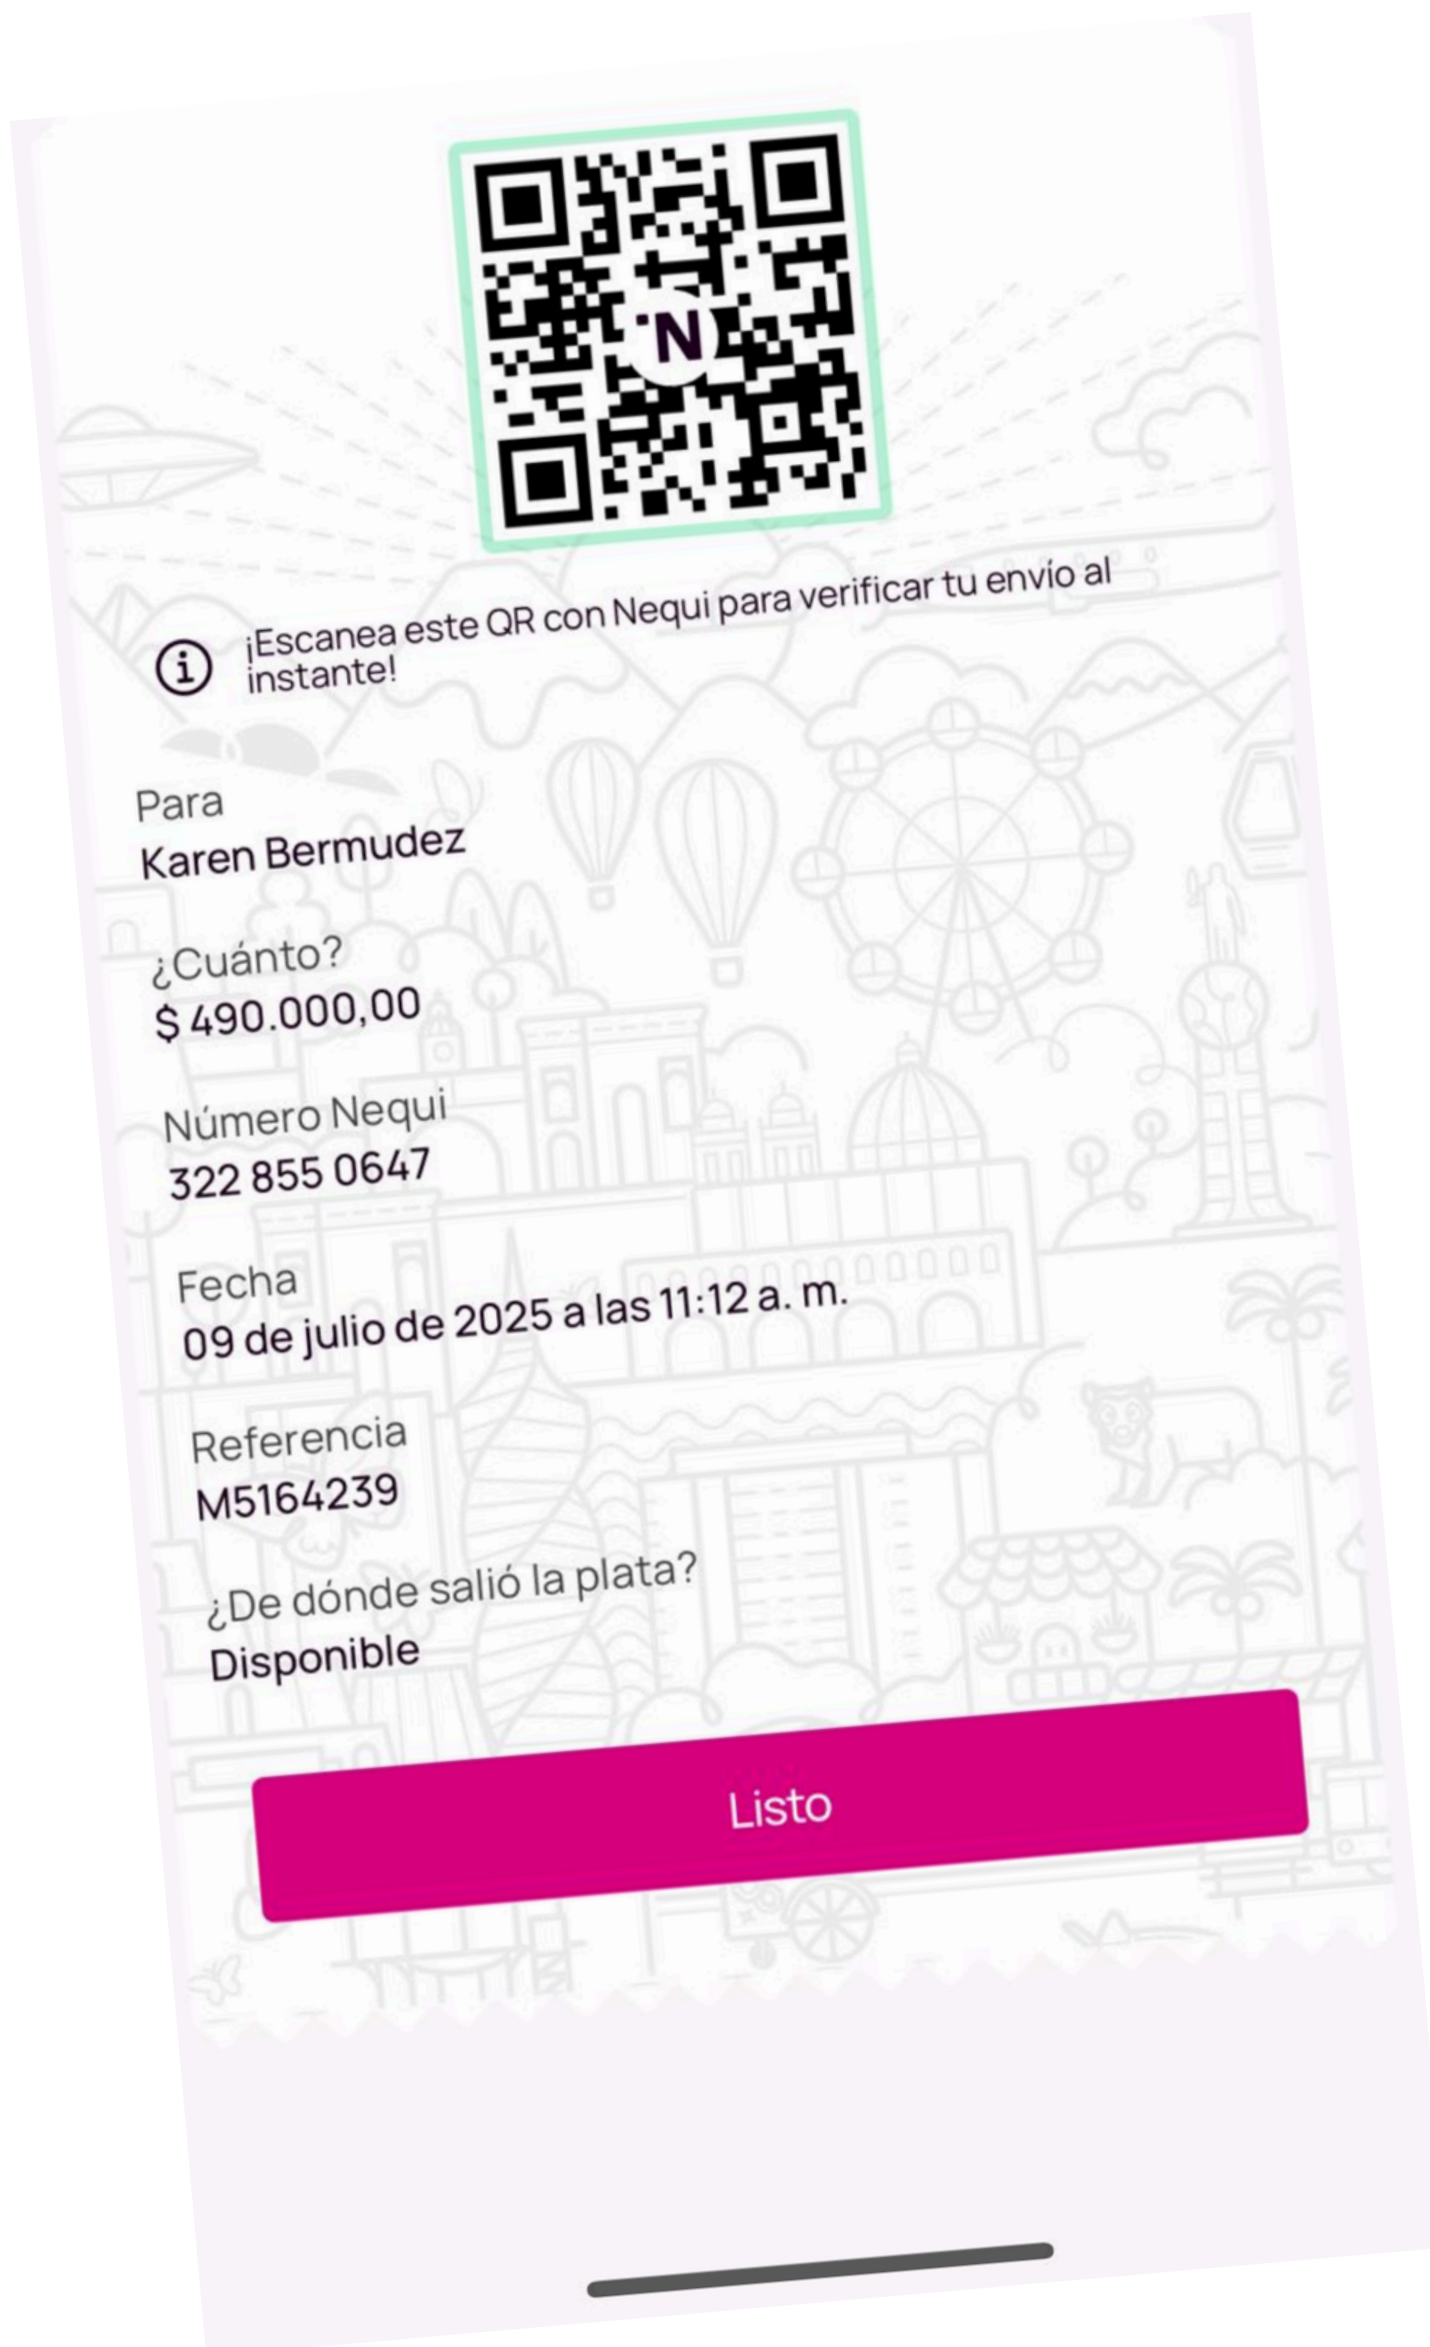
N

¡Escanea este QR con Nequi para verificar tu envío al instante!

Para
Karen Bermudez

¿Cuánto?
$ 490.000,00

Número Nequi
322 855 0647

Fecha
09 de julio de 2025 a las 11:12 a. m.

Referencia
M5164239

¿De dónde salió la plata?
Disponible

Listo